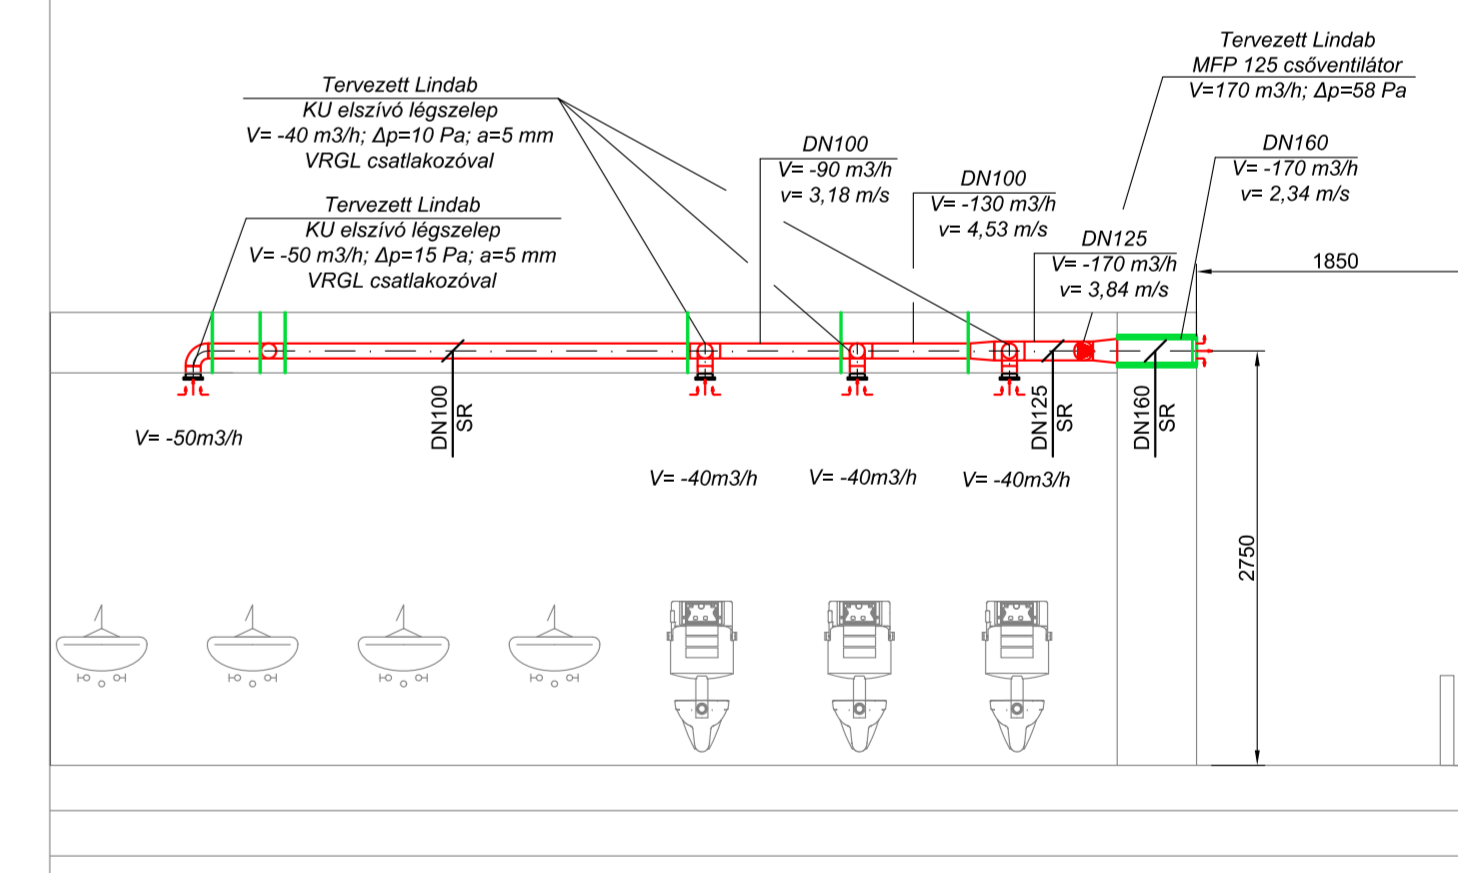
Tervezett Lindab
MFP 125 csőventilátor
V=170 m3/h; Δp=58 Pa

Tervezett Lindab
KU elszívó légszelep
V= -40 m3/h; Δp=10 Pa; a=5 mm
VRGL csatlakozóval

DN100
V= -90 m3/h
v= 3,18 m/s

DN160
V= -170 m3/h
v= 2,34 m/s

DN100
V= -130 m3/h
v= 4,53 m/s

Tervezett Lindab
KU elszívó légszelep
V= -50 m3/h; Δp=15 Pa; a=5 mm
VRGL csatlakozóval

DN125
V= -170 m3/h
v= 3,84 m/s

1850

V= -50m3/h

DN100
SR

DN125
SR

DN160
SR

V= -40m3/h

V= -40m3/h

V= -40m3/h

2750